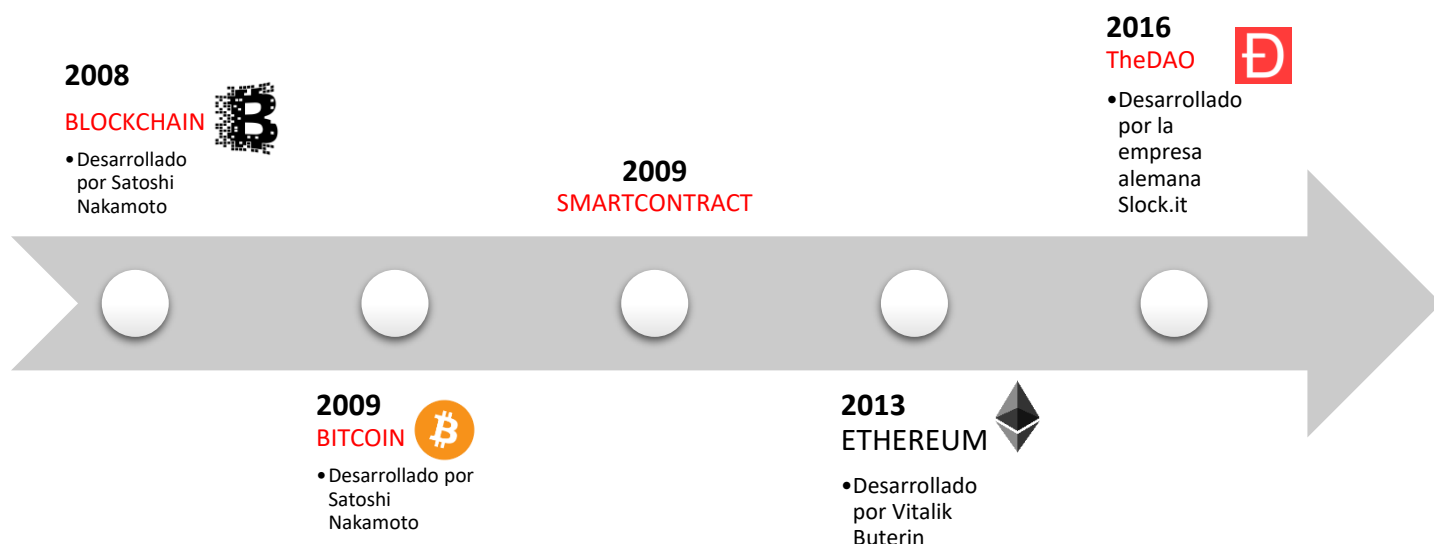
2008
BLOCKCHAIN
• Desarrollado por Satoshi Nakamoto

2009
SMARTCONTRACT

2016
TheDAO
• Desarrollado por la empresa alemana Slock.it

2009
BITCOIN
• Desarrollado por Satoshi Nakamoto

2013
ETHEREUM
• Desarrollado por Vitalik Buterin